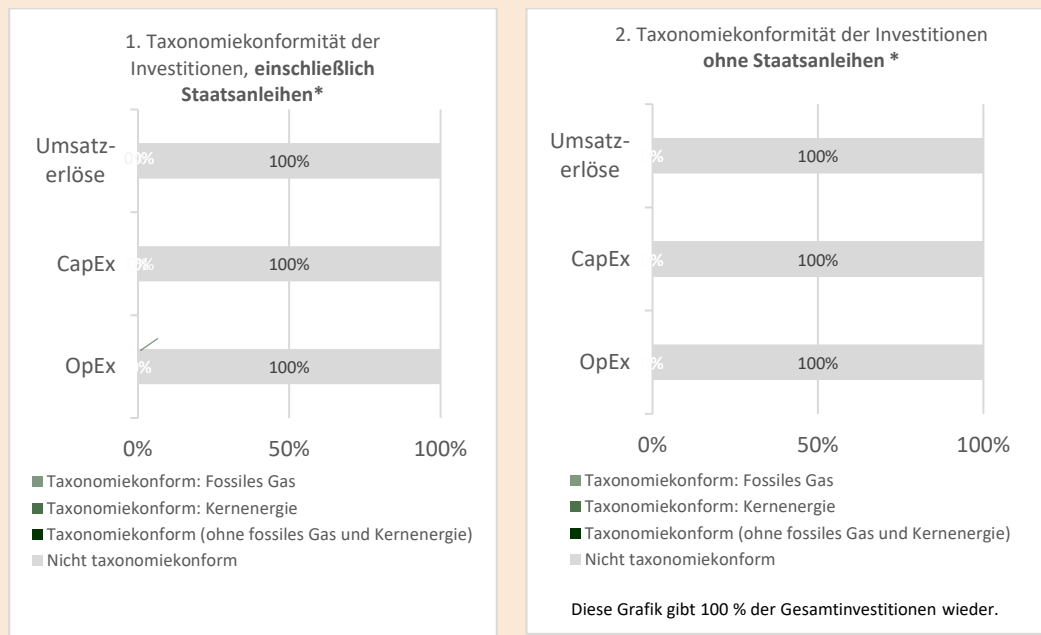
1. Taxonomiekonformität der Investitionen, **einschließlich Staatsanleihen***

Umsatzerlöse 0% 100%

CapEx 0% 100%

OpEx % 100%

0% 50% 100%

Taxonomiekonform: Fossiles Gas
Taxonomiekonform: Kernenergie
Taxonomiekonform (ohne fossiles Gas und Kernenergie)
Nicht taxonomiekonform

2. Taxonomiekonformität der Investitionen **ohne Staatsanleihen ***

Umsatzerlöse % 100%

CapEx % 100%

OpEx % 100%

0% 50% 100%

Taxonomiekonform: Fossiles Gas
Taxonomiekonform: Kernenergie
Taxonomiekonform (ohne fossiles Gas und Kernenergie)
Nicht taxonomiekonform

Diese Grafik gibt 100 % der Gesamtinvestitionen wieder.